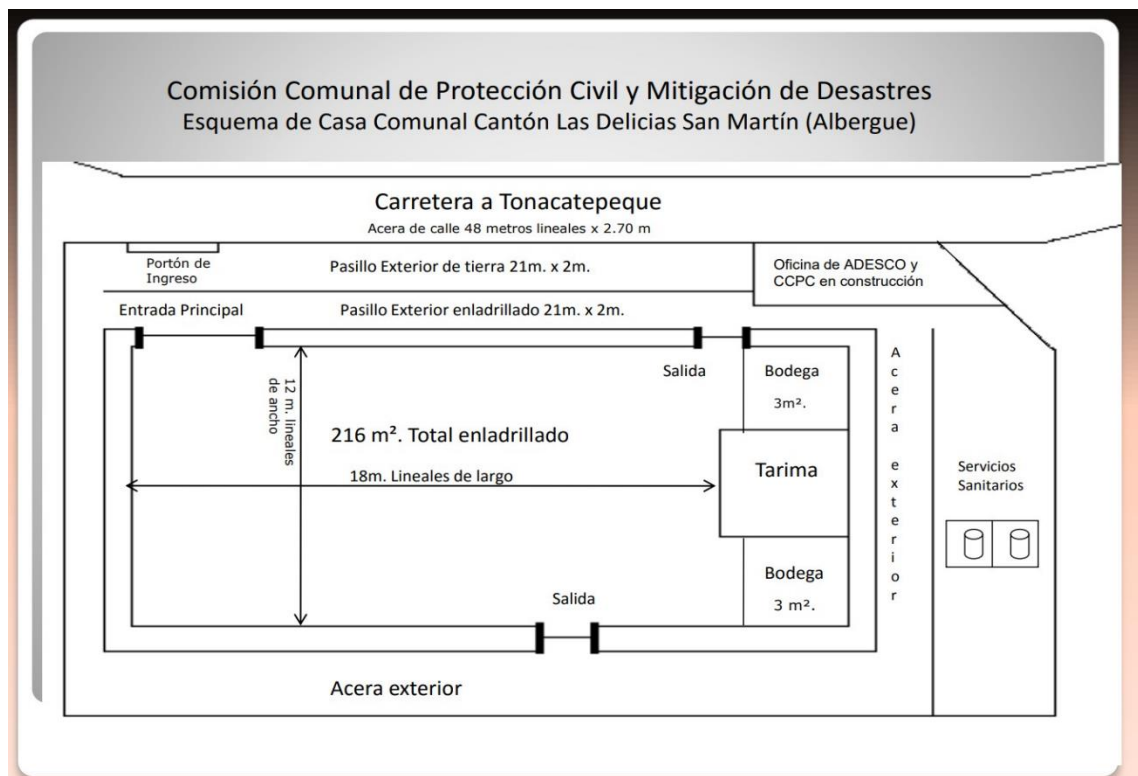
Comisión Comunal de Protección Civil y Mitigación de Desastres
Esquema de Casa Comunal Cantón Las Delicias San Martín (Albergue)

Carretera a Tonacatepeque
Acera de calle 48 metros lineales x 2.70 m

Portón de Ingreso
Pasillo Exterior de tierra 21m. x 2m.
Oficina de ADESCO y CCPC en construcción

Entrada Principal
Pasillo Exterior enladrillado 21m. x 2m.

12 m. lineales de ancho
Salida
Bodega
3m².
216 m². Total enladrillado
Tarima
18m. Lineales de largo
Acera exterior
Servicios Sanitarios
Bodega
3 m².
Salida

Acera exterior